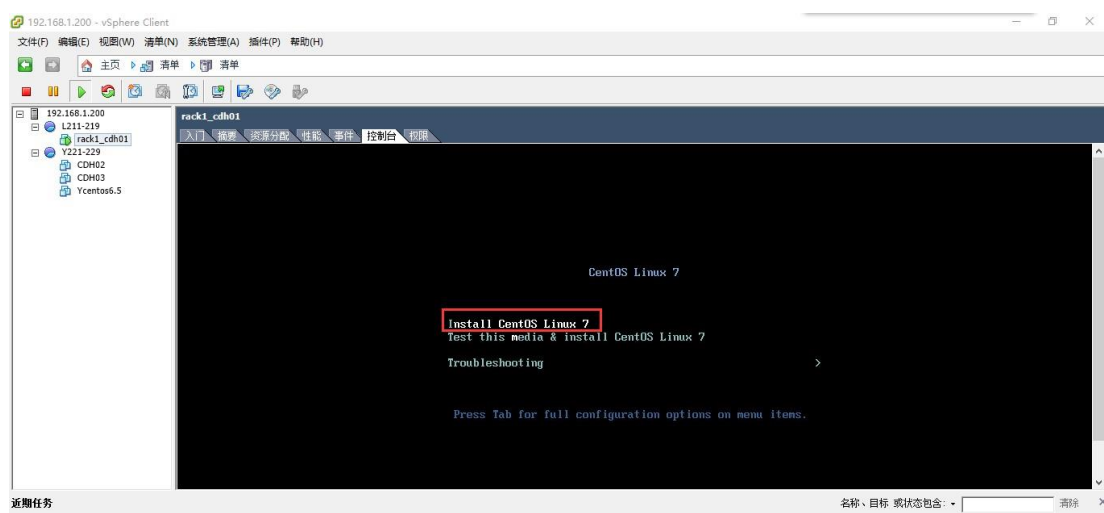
192.168.1.200 - vSphere Client

文件(F) 编辑(E) 视图(W) 清单(N) 系统管理(A) 插件(P) 帮助(H)

主页 清单 清单

192.168.1.200
L211-219
rack1_cdh01
Y221-229
CDH02
CDH03
Ycentos6.5

rack1_cdh01

入门 摘要 资源分配 性能 事件 控制台 权限

CentOS Linux 7

Install CentOS Linux 7
Test this media & install CentOS Linux 7

Troubleshooting >

Press Tab for full configuration options on menu items.

近期任务

名称、目标 或状态包含: 清除